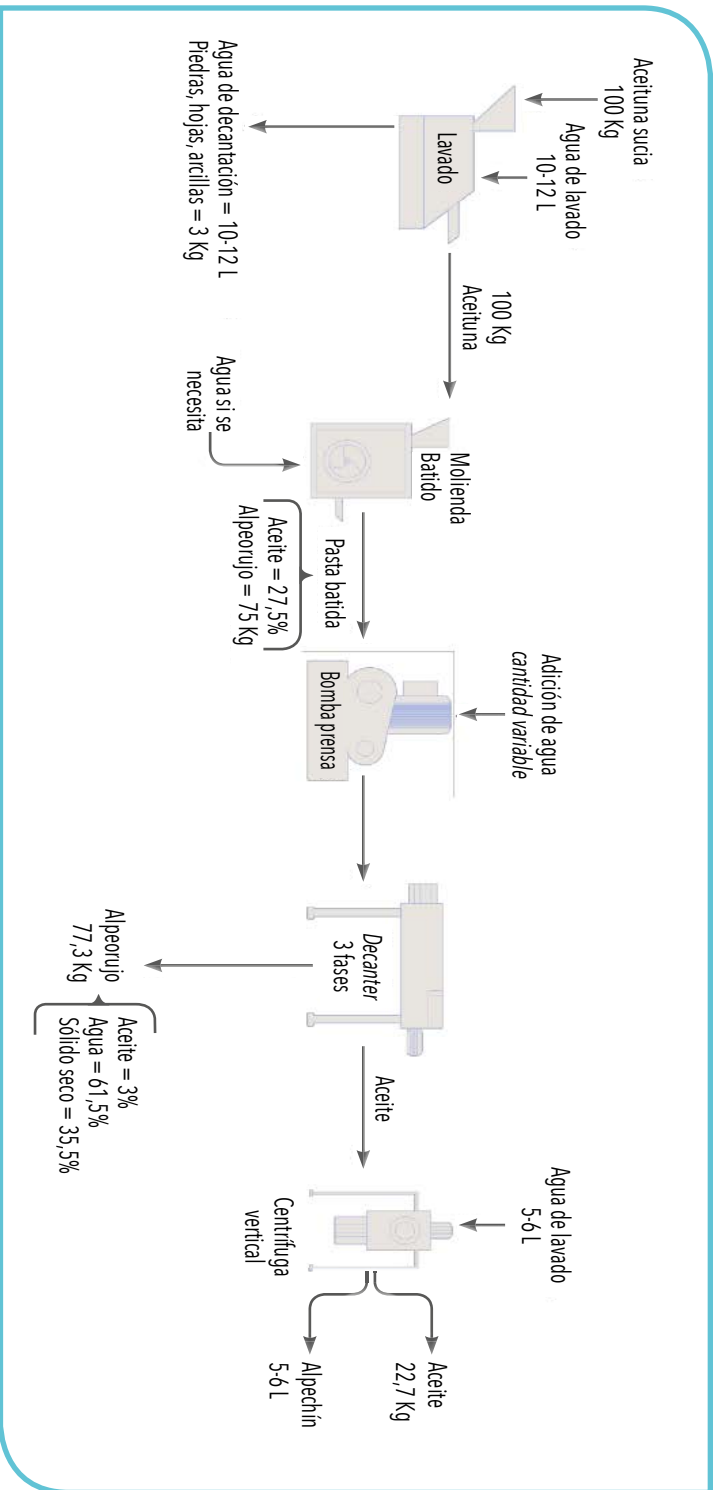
Aceituna sucia
100 Kg

Agua de lavado
10-12 L

Lavado

Agua de decantación = 10-12 L
Piedras, hojas, arcillas = 3 Kg

100 Kg
Aceituna

Molienda
Batido

Agua si se necesita

Aceite = 27,5%
Alpeorujo = 75 Kg

Pasta batida

Adición de agua
*cantidad variable*

Bomba prensa

*Decanter*
3 fases

Alpeorujo
77,3 Kg

Aceite = 3%
Agua = 61,5%
Sólido seco = 35,5%

Aceite

Agua de lavado
5-6 L

Centrífuga
vertical

Aceite
22,7 Kg

Alpechín
5-6 L